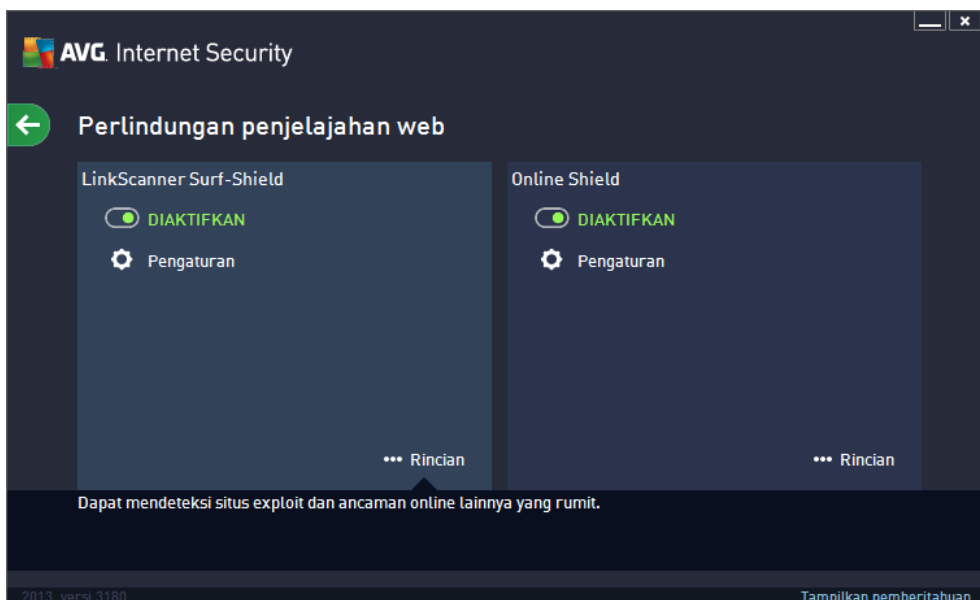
AVG. Internet Security

Perlindungan penjelajahan web

LinkScanner Surf-Shield

DIAKTIFKAN

Pengaturan

••• Rincian

Online Shield

DIAKTIFKAN

Pengaturan

••• Rincian

Dapat mendeteksi situs exploit dan ancaman online lainnya yang rumit.

2013 versi 3180

Tampilkan pemberitahuan